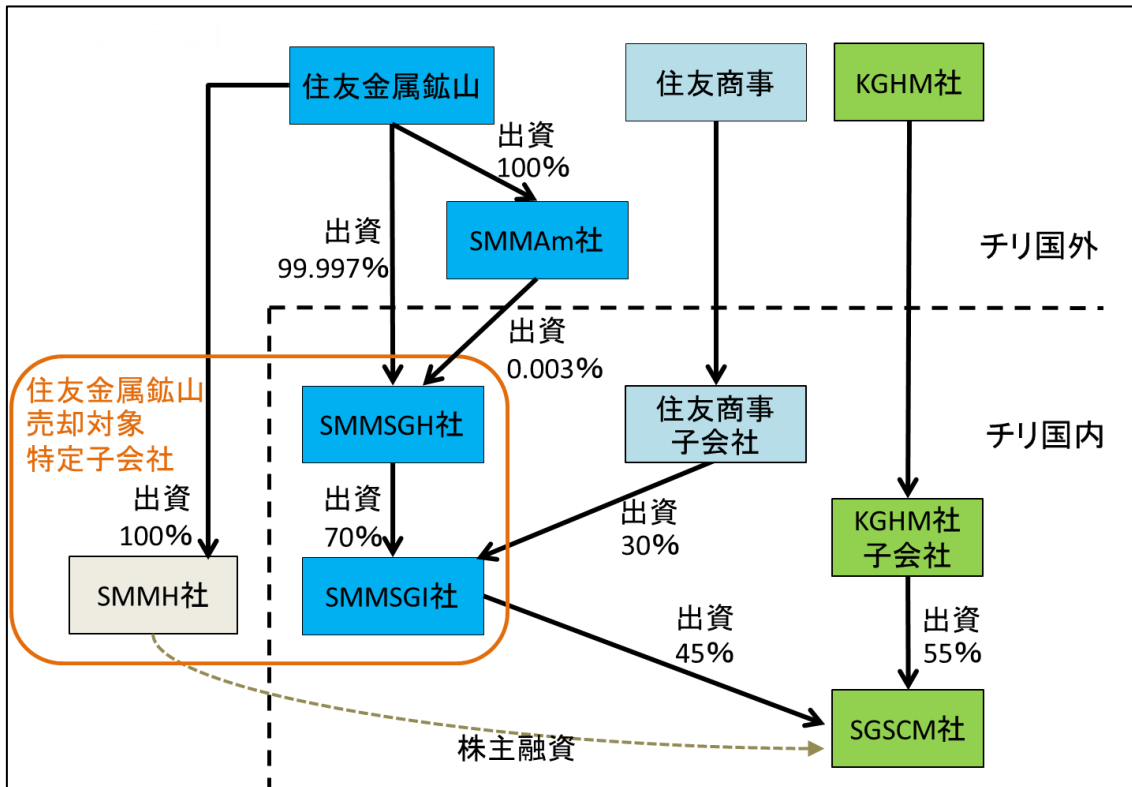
住友金属鉱山

住友商事

KGHM社

出資
100%

出資
99.997%

SMMAm社

チリ国外

出資
0.003%

住友金属鉱山
売却対象
特定子会社

SMMSGH社

住友商事
子会社

チリ国内

出資
100%

出資
70%

出資
30%

KGHM社
子会社

SMMH社

SMMSGI社

出資
45%

出資
55%

SGSCM社

株主融資